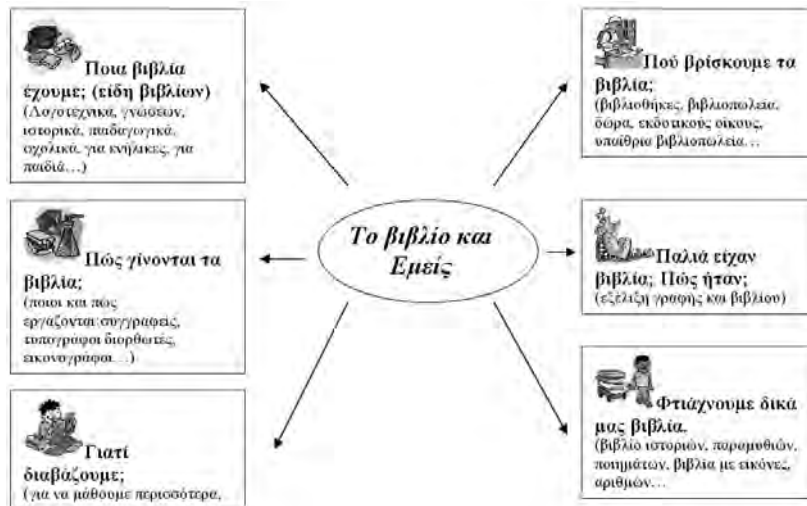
Το βιβλίο και Εμείς

Ποια βιβλία έχουμε; (είδη βιβλίων)
(Λογοτεχνικά, γνώσεων, ιστορικά, παιδαγωγικά, σχολικά, για ενήλικες, για παιδιά…)

Πώς γίνονται τα βιβλία;
(ποιοι και πώς εργάζονται:συγγραφείς, τυπογράφοι διορθωτές, εικονογράφοι…)

Γιατί διαβάζουμε;
(για να μάθουμε περισσότερα,

Πού βρίσκουμε τα βιβλία;
(βιβλιοθήκες, βιβλιοπωλεία, δώρα, εκδοτικούς οίκους, υπαίθρια βιβλιοπωλεία…

Παλιά είχαν βιβλία; Πώς ήταν;
(εξέλιξη γραφής και βιβλίου)

Φτιάχνουμε δικά μας βιβλία.
(βιβλίο ιστοριών, παραμυθιών, ποιημάτων, βιβλία με εικόνες, αριθμών…